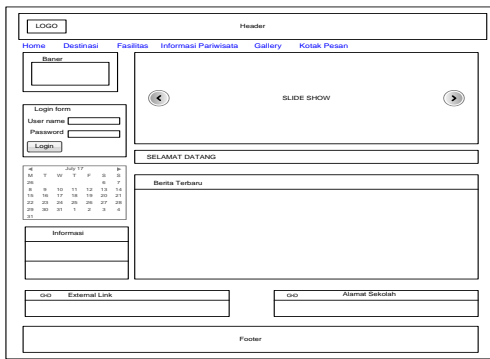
LOGO

Header

Home Destinasi Fasilitas Informasi Pariwisata Gallery Kotak Pesan

Baner

SLIDE SHOW

Login form
User name
Password
Login

SELAMAT DATANG

◄ July 17 ►

| M | T | W | T | F | S | S |
|---|---|---|---|---|---|---|
| 26 | | | | | 6 | 7 |
| 8 | 9 | 10 | 11 | 12 | 13 | 14 |
| 15 | 16 | 17 | 18 | 19 | 20 | 21 |
| 22 | 23 | 24 | 25 | 26 | 27 | 28 |
| 29 | 30 | 31 | 1 | 2 | 3 | 4 |
| 31 | | | | | | |

Berita Terbaru

Informasi

External Link

Alamat Sekolah

Footer